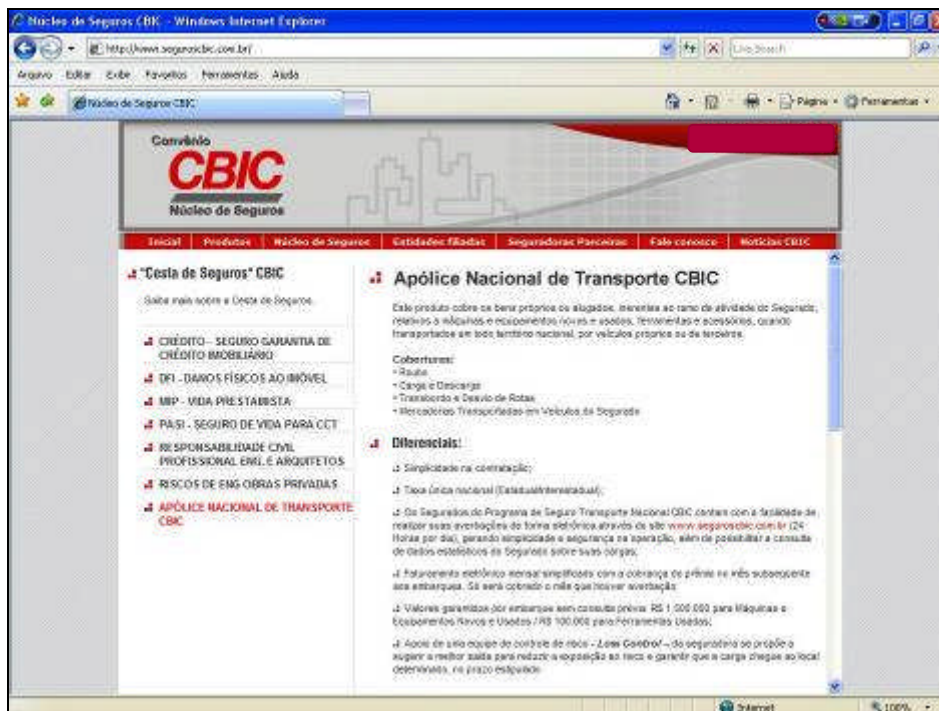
Núcleo de Seguros CBIC - Windows Internet Explorer

http://www.segurocbic.com.br/

Live Search

Arquivo Editar Exibir Favoritos Ferramentas Ajuda

Núcleo de Seguros CBIC

Página Ferramentas

Convênio
CBIC
Núcleo de Seguros

Inicial | Produtos | Núcleo de Seguros | Entidades filiadas | Seguradoras Parceiras | Fale conosco | Notícias CBIC

"Cesta de Seguros" CBIC

Saiba mais sobre a Cesta de Seguros.

CRÉDITO - SEGURO GARANTIA DE CRÉDITO IMOBILIÁRIO

DFI - DANOS FÍSICOS AO IMÓVEL

MIP - VIDA PRESTAMISTA

PASI - SEGURO DE VIDA PARA CCT

RESPONSABILIDADE CIVIL PROFISSIONAL ENG. E ARQUITETOS

RISCOS DE ENG OBRAS PRIVADAS

APÓLICE NACIONAL DE TRANSPORTE CBIC

Apólice Nacional de Transporte CBIC

Este produto cobre os bens próprios ou alugados, inerentes ao ramo de atividade do Segurado, relativos a máquinas e equipamentos novos e usados, ferramentas e acessórios, quando transportados em todo território nacional, por veículos próprios ou de terceiros.

Coberturas:
• Roubo
• Carga e Descarga
• Transbordo e Desvio de Rotas
• Mercadorias Transportadas em Veículos do Segurado

Diferenciais:

Simplicidade na contratação;

Taxa única nacional (Estadual/Interestadual);

Os Segurados do Programa de Seguro Transporte Nacional CBIC contam com a facilidade de realizar suas averbações de forma eletrônica através do site www.segurocbic.com.br (24 Horas por dia), gerando simplicidade e segurança na operação, além de possibilitar a consulta de dados estatísticos do Segurado sobre suas cargas;

Faturamento eletrônico mensal simplificado com a cobrança do prêmio no mês subsequente aos embarques. Só será cobrado o mês que houver averbação;

Valores garantidos por embarque sem consulta prévia: R$ 1.500.000 para Máquinas e Equipamentos Novos e Usados / R$ 100.000 para Ferramentas Usadas;

Apoio de uma equipe de controle de risco - Loss Control - da seguradora se propõe a sugerir a melhor saída para reduzir a exposição ao risco e garantir que a carga chegue ao local determinado, no prazo estipulado.

Internet 100%